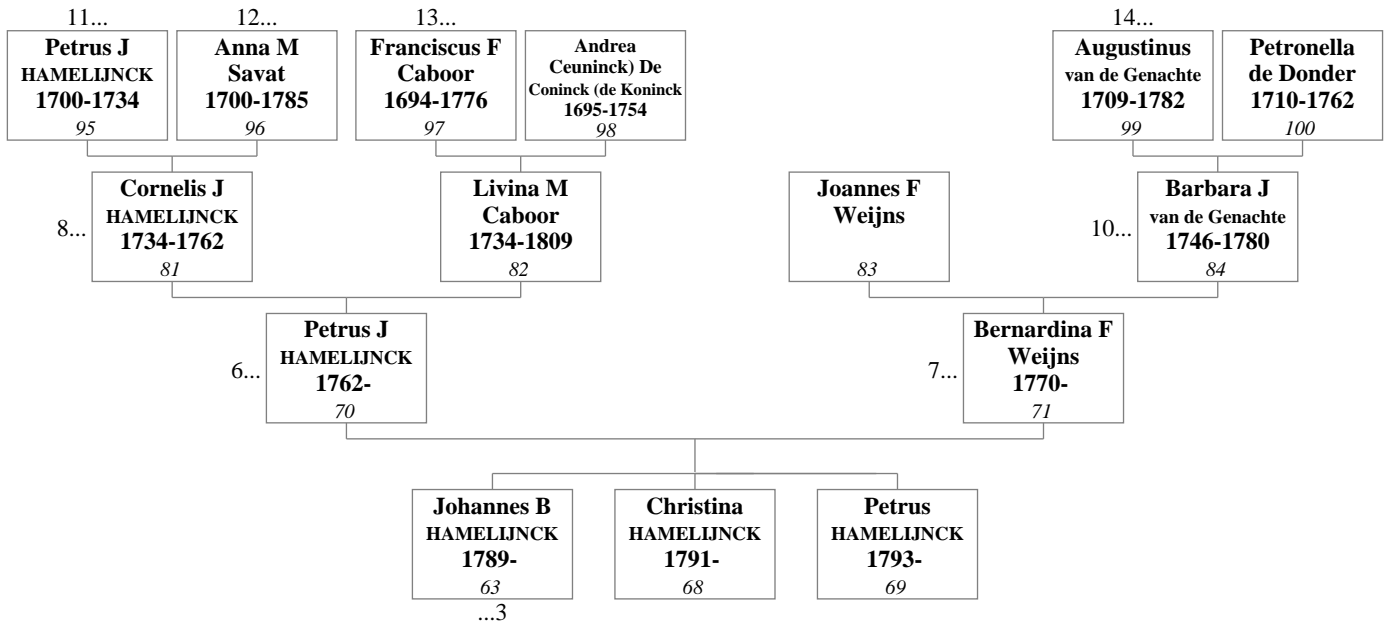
11...
Petrus J
HAMELIJNCK
1700-1734
95

12...
Anna M
Savat
1700-1785
96

13...
Franciscus F
Caboor
1694-1776
97

Andrea
Ceuninck) De
Coninck (de Koninck
1695-1754
98

14...
Augustinus
van de Genachte
1709-1782
99

Petronella
de Donder
1710-1762
100

8...
Cornelis J
HAMELIJNCK
1734-1762
81

Livina M
Caboor
1734-1809
82

Joannes F
Weijns
83

10...
Barbara J
van de Genachte
1746-1780
84

6...
Petrus J
HAMELIJNCK
1762-
70

7...
Bernardina F
Weijns
1770-
71

Johannes B
HAMELIJNCK
1789-
63
...3

Christina
HAMELIJNCK
1791-
68

Petrus
HAMELIJNCK
1793-
69